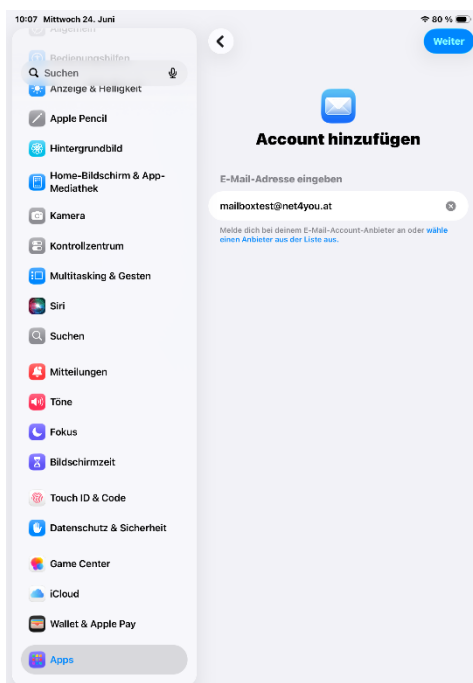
10:07 Mittwoch 24. Juni

80 %

Allgemein

Bedienungshilfen

Suchen

Anzeige & Helligkeit

Apple Pencil

Hintergrundbild

Home-Bildschirm & App-Mediathek

Kamera

Kontrollzentrum

Multitasking & Gesten

Siri

Suchen

Mitteilungen

Töne

Fokus

Bildschirmzeit

Touch ID & Code

Datenschutz & Sicherheit

Game Center

iCloud

Wallet & Apple Pay

Apps

Weiter

Account hinzufügen

E-Mail-Adresse eingeben

mailboxtest@net4you.at

Melde dich bei deinem E-Mail-Account-Anbieter an oder wähle einen Anbieter aus der Liste aus.